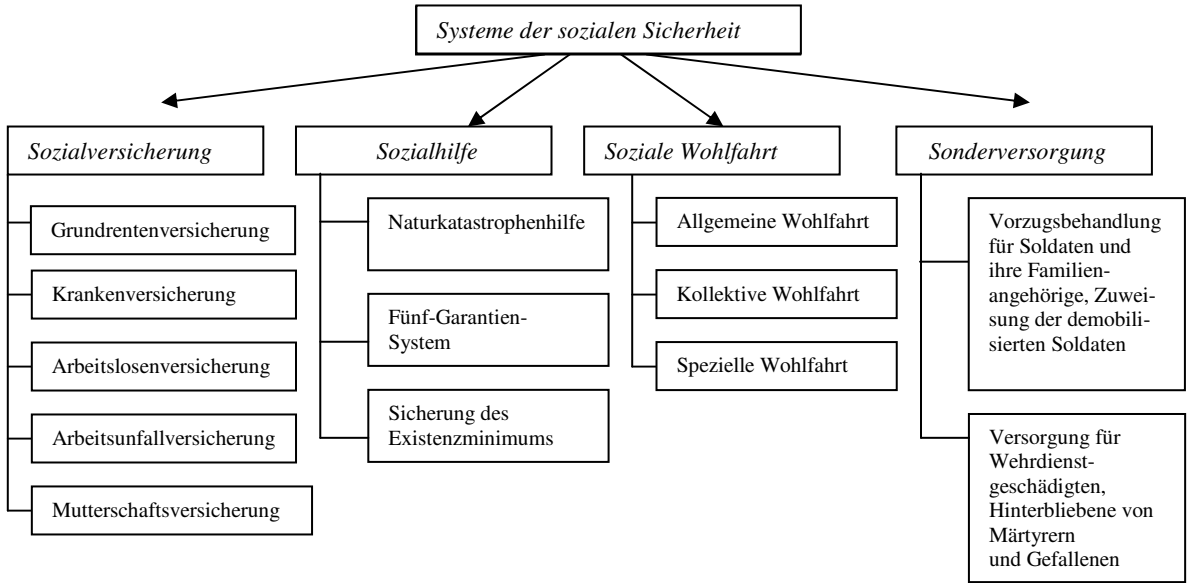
Systeme der sozialen Sicherheit

Sozialversicherung

Grundrentenversicherung

Krankenversicherung

Arbeitslosenversicherung

Arbeitsunfallversicherung

Mutterschaftsversicherung

Sozialhilfe

Naturkatastrophenhilfe

Fünf-Garantien-System

Sicherung des Existenzminimums

Soziale Wohlfahrt

Allgemeine Wohlfahrt

Kollektive Wohlfahrt

Spezielle Wohlfahrt

Sonderversorgung

Vorzugsbehandlung für Soldaten und ihre Familienangehörige, Zuweisung der demobilisierten Soldaten

Versorgung für Wehrdienstgeschädigten, Hinterbliebene von Märtyrern und Gefallenen